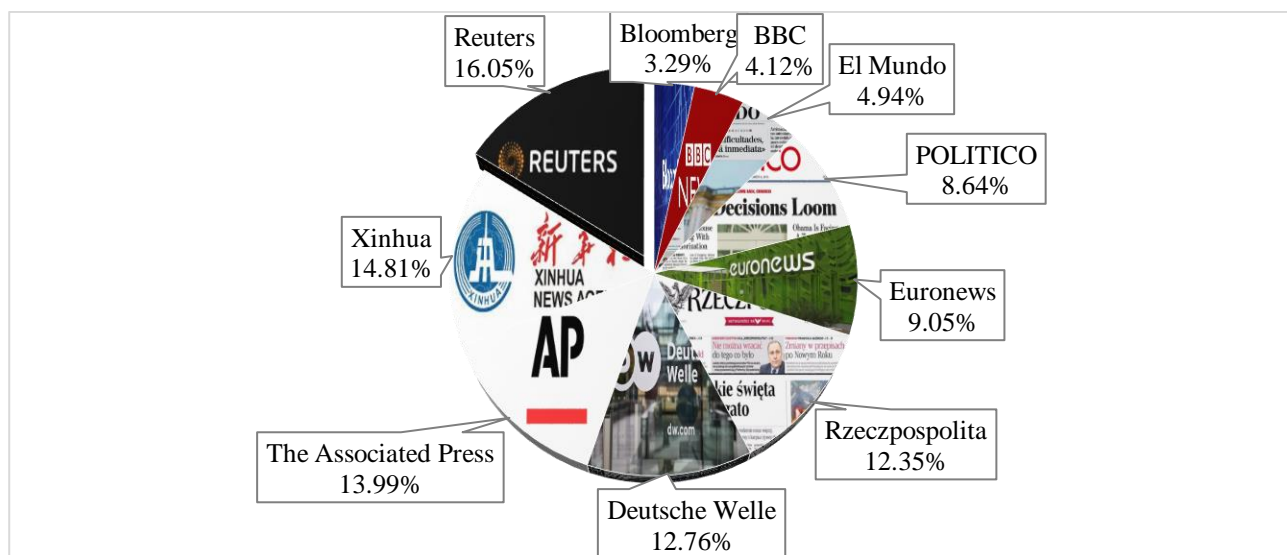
Reuters
16.05%

Bloomberg
3.29%

BBC
4.12%

El Mundo
4.94%

POLITICO
8.64%

Euronews
9.05%

Rzeczpospolita
12.35%

Deutsche Welle
12.76%

The Associated Press
13.99%

Xinhua
14.81%

REUTERS

BBC NEWS

Decisions Loom

euronews

RZECZ

XINHUA NEWS AGE

AP

DW Deutsche Welle

dw.com

kie święta

Nie można wracać do tego co było

Zmiany w przepisach po Nowym Roku